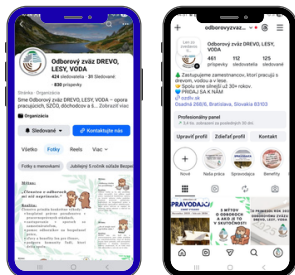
Odborový zväz DREVO, LESY, VODA

424 sledovatelia • 31 Sledované

• 835 príspevky

Stránka · Organizácia

Sme Odborový zväz DREVO, LESY, VODA – opora pracujúcich, SZČO, dôchodcov a š...

Sledované

Kontaktujte nás

Všetko

Fotky

Reels

Viac

Fotky s menami

Jubilejný 5 ročník súťaže Regiony

odborovyzvazdrevo_lesy_voda

Odborový zväz DREVO, LESY, VODA

461 príspevky

125 sledovatelia

125 sledované

Zastupujeme zamestnancov, ktorí pracujú s drevom, vodou a v lese.

Spolu sme silnejší už 30+ rokov.

PRIDAJ SA K NÁM

ozdlv.sk

Osadná 28/8, Bratislava, Slovakia 83103

Profesionálny panel

Upraviť profil

Zdieľať profil

Kontakt

Nové

PRAVODAJ

Pracovný čas